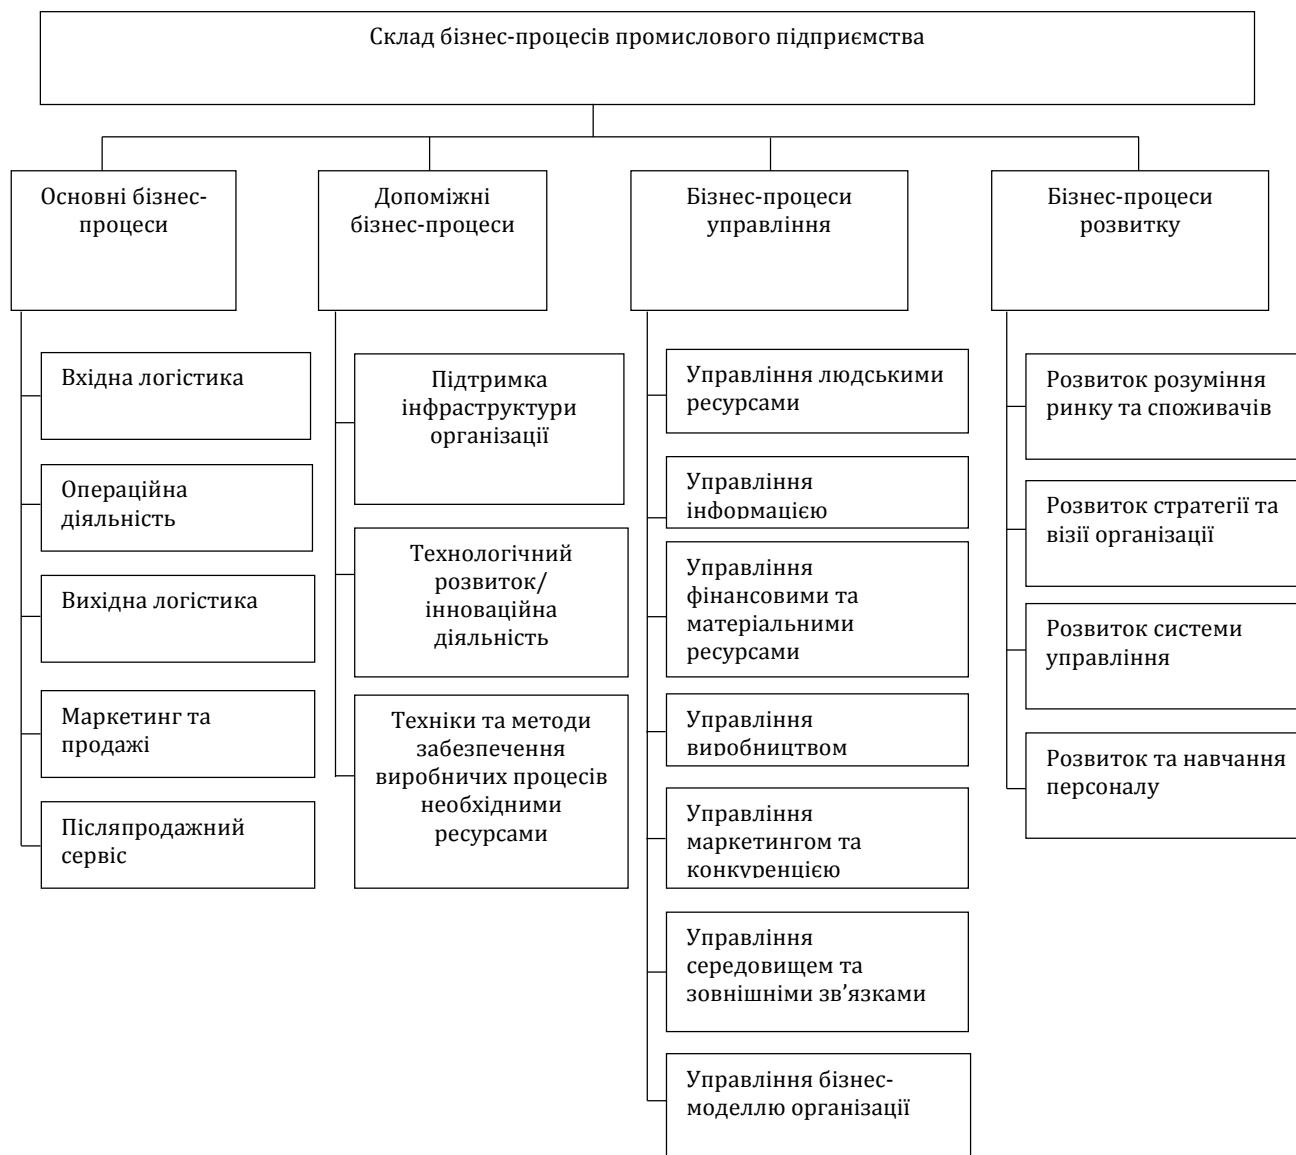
Склад бізнес-процесів промислового підприємства

Основні бізнес-процеси

Вхідна логістика

Операційна діяльність

Вихідна логістика

Маркетинг та продажі

Післяпродажний сервіс

Допоміжні бізнес-процеси

Підтримка інфраструктури організації

Технологічний розвиток/ інноваційна діяльність

Техніки та методи забезпечення виробничих процесів необхідними ресурсами

Бізнес-процеси управління

Управління людськими ресурсами

Управління інформацією

Управління фінансовими та матеріальними ресурсами

Управління виробництвом

Управління маркетингом та конкуренцією

Управління середовищем та зовнішніми зв'язками

Управління бізнес-моделлю організації

Бізнес-процеси розвитку

Розвиток розуміння ринку та споживачів

Розвиток стратегії та візії організації

Розвиток системи управління

Розвиток та навчання персоналу